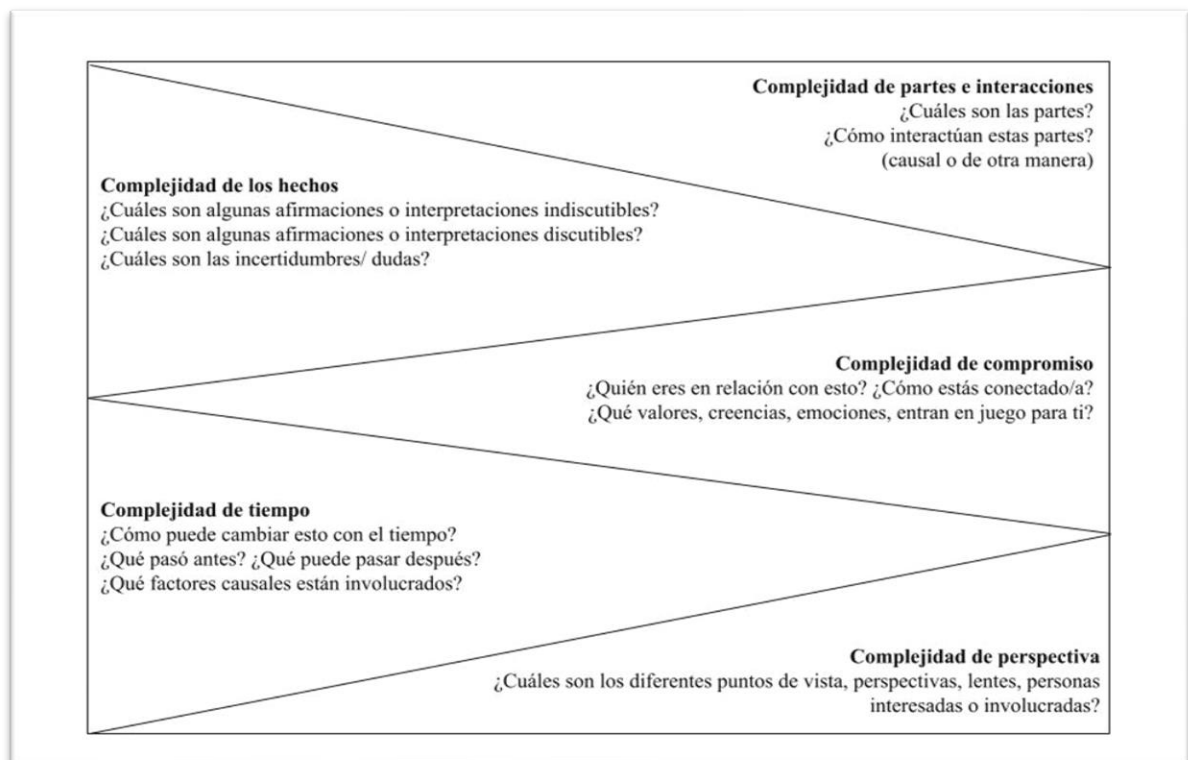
**Complejidad de partes e interacciones**
¿Cuáles son las partes?
¿Cómo interactúan estas partes?
(causal o de otra manera)

**Complejidad de los hechos**
¿Cuáles son algunas afirmaciones o interpretaciones indiscutibles?
¿Cuáles son algunas afirmaciones o interpretaciones discutibles?
¿Cuáles son las incertidumbres/ dudas?

**Complejidad de compromiso**
¿Quién eres en relación con esto? ¿Cómo estás conectado/a?
¿Qué valores, creencias, emociones, entran en juego para ti?

**Complejidad de tiempo**
¿Cómo puede cambiar esto con el tiempo?
¿Qué pasó antes? ¿Qué puede pasar después?
¿Qué factores causales están involucrados?

**Complejidad de perspectiva**
¿Cuáles son los diferentes puntos de vista, perspectivas, lentes, personas interesadas o involucradas?